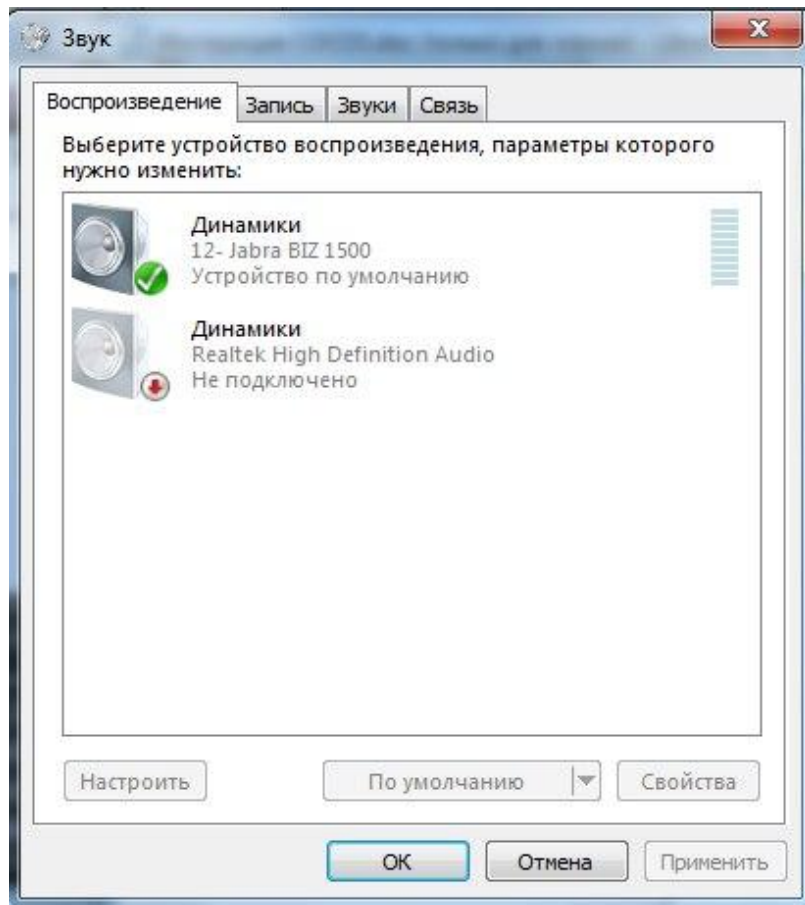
Звук

Воспроизведение | Запись | Звуки | Связь

Выберите устройство воспроизведения, параметры которого нужно изменить:

Динамики
12- Jabra BIZ 1500
Устройство по умолчанию

Динамики
Realtek High Definition Audio
Не подключено

Настроить | По умолчанию | Свойства

ОК | Отмена | Применить